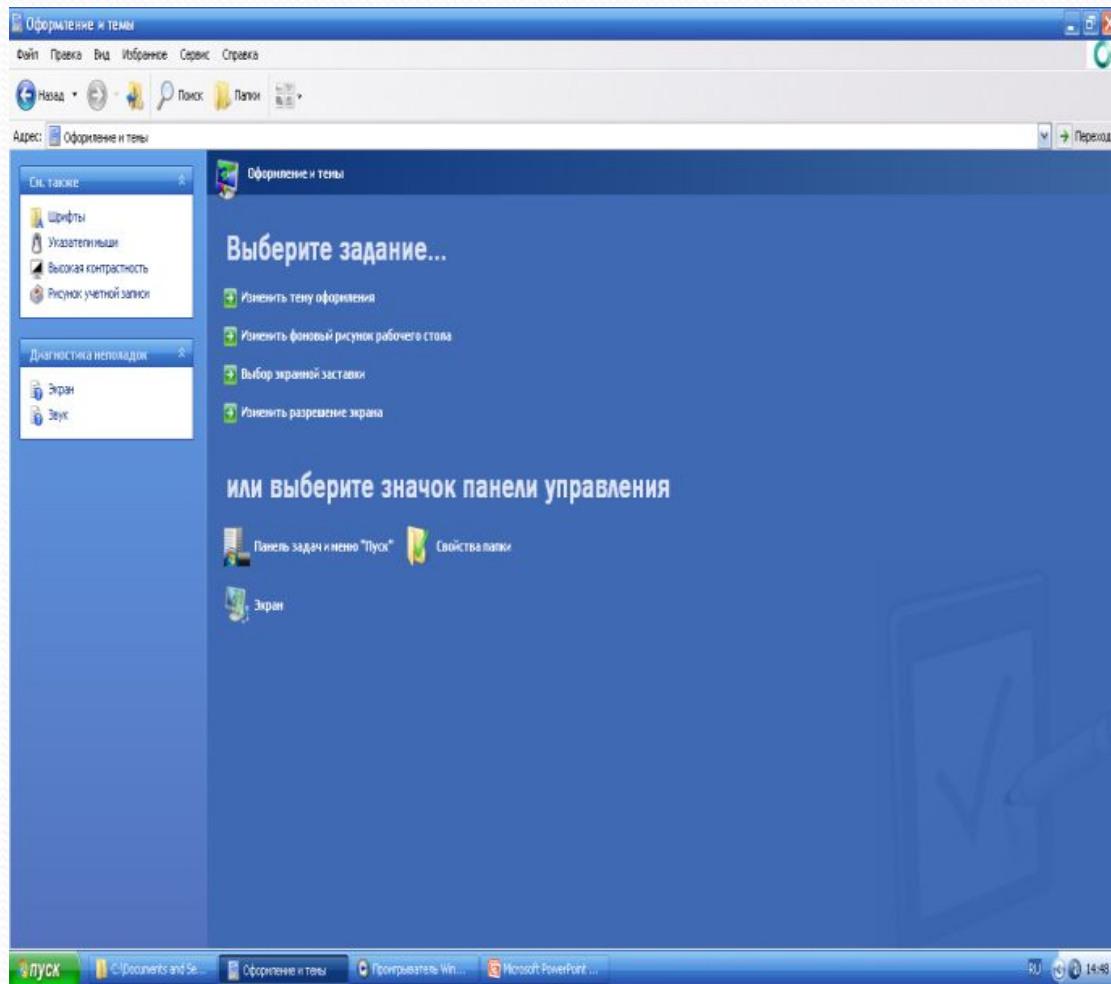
Оформление и темы

Файл Правка Вид Избранное Сервис Справка

Назад Поиск Папки

Адрес: Оформление и темы

Переход

См. также

Шрифты
Указатели мыши
Высокая контрастность
Рисунок учетной записи

Диагностика неполадок

Экран
Звук

Оформление и темы

Выберите задание...

Изменить тему оформления

Изменить фоновый рисунок рабочего стола

Выбор экранной заставки

Изменить разрешение экрана

или выберите значок панели управления

Панель задач и меню "Пуск"

Свойства папки

Экран

пуск

C:\Documents and Se...

Оформление и темы

Проигрыватель Win...

Microsoft PowerPoint ...

RU 14:48